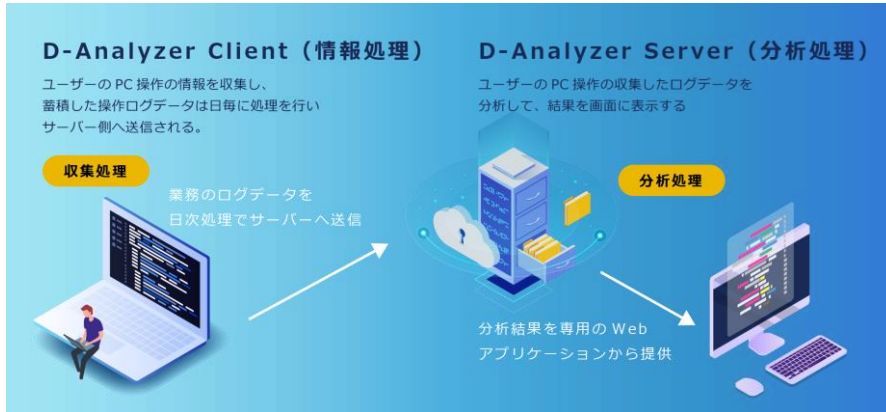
D-Analyzer Client（情報処理）

ユーザーの PC 操作の情報を収集し、蓄積した操作ログデータは日毎に処理を行いサーバー側へ送信される。

収集処理

業務のログデータを日次処理でサーバーへ送信

D-Analyzer Server（分析処理）

ユーザーの PC 操作の収集したログデータを分析して、結果を画面に表示する

分析処理

分析結果を専用の Web アプリケーションから提供